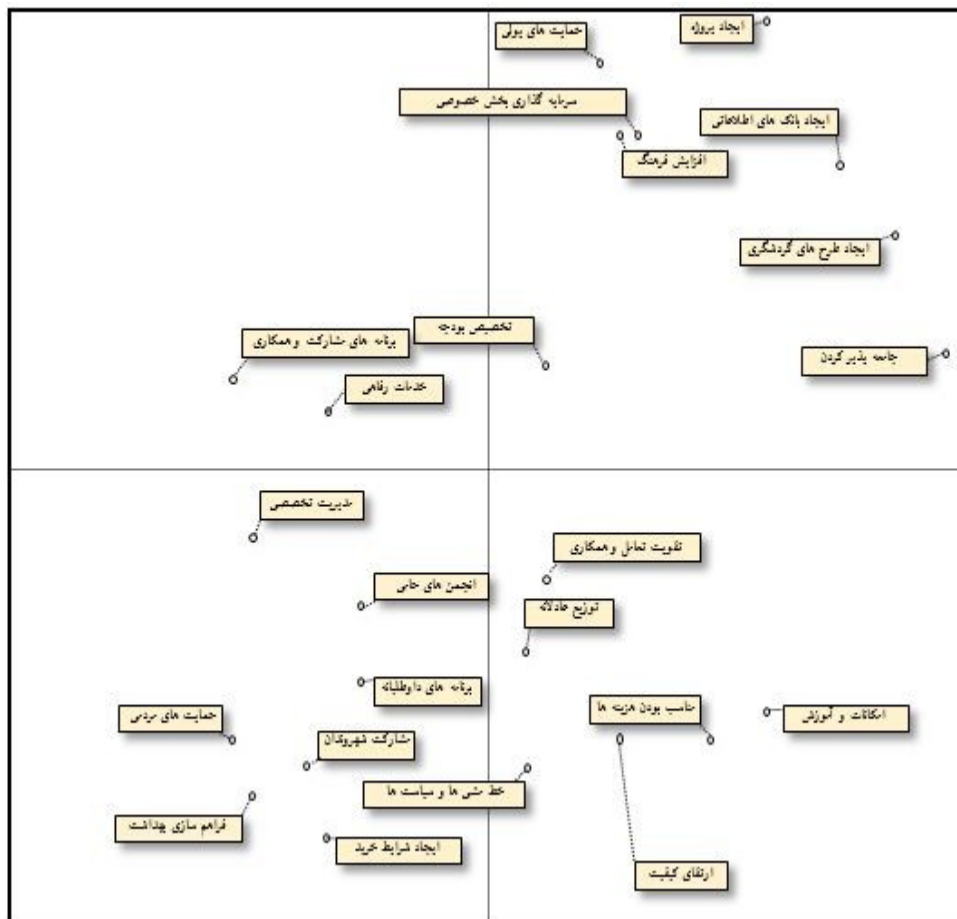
حمایت های پولی

ایجاد پروژه

سرمایه گذاری بخش خصوصی

ایجاد بانک های اطلاعاتی

افزایش فرهنگ

ایجاد طرح های گردشگری

تخصیص بودجه

برنامه های مشارکت و همکاری

جامعه پذیر کردن

خدمات رفاهی

مدیریت تخصصی

تقویت تعامل و همکاری

انجمن های حامی

توزیع عادلانه

برنامه های داوطلبانه

مناسب بودن هزینه ها

امکانات و آموزش

حمایت های مردمی

مشارکت شهروندان

خط مشی ها و سیاست ها

فراهم سازی بهداشت

ایجاد شرایط خرید

ارتقای کیفیت